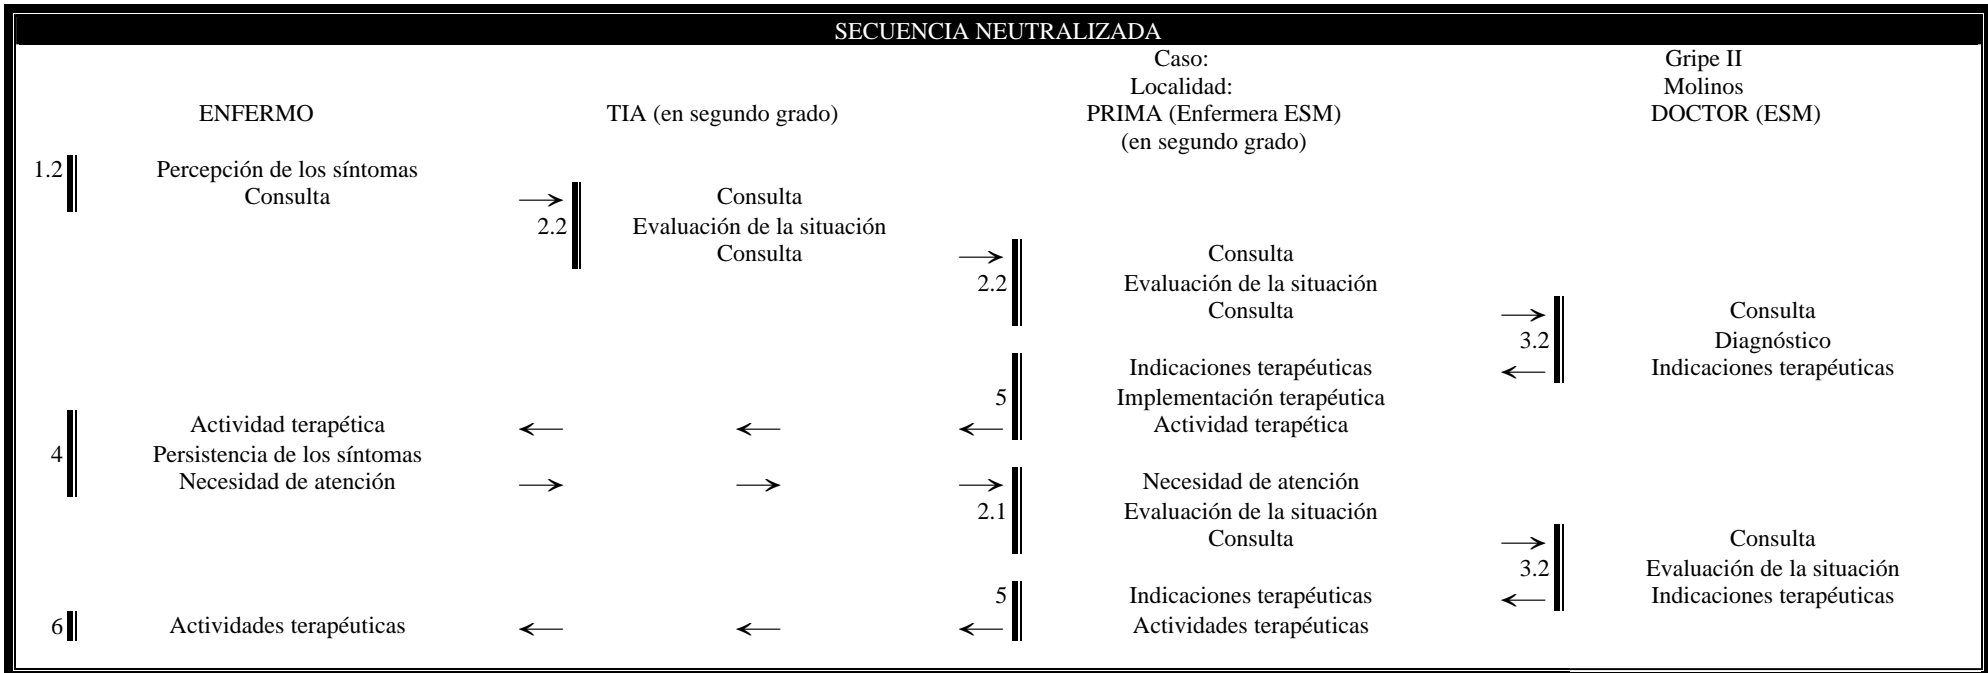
SECUENCIA NEUTRALIZADA

Caso: Gripe II
Localidad: Molinos

ENFERMO

TIA (en segundo grado)

PRIMA (Enfermera ESM) (en segundo grado)

DOCTOR (ESM)

1.2 Percepción de los síntomas
Consulta

→ 2.2 Consulta
Evaluación de la situación
Consulta

→ 2.2 Consulta
Evaluación de la situación
Consulta

→ 3.2 Consulta
Diagnóstico
Indicaciones terapéuticas ←

5 Indicaciones terapéuticas
Implementación terapéutica
Actividad terapética

← ← ←

4 Actividad terapética
Persistencia de los síntomas
Necesidad de atención

→ → →

2.1 Necesidad de atención
Evaluación de la situación
Consulta

→ 3.2 Consulta
Evaluación de la situación
Indicaciones terapéuticas ←

5 Indicaciones terapéuticas
Actividades terapéuticas

← ← ←

6 Actividades terapéuticas